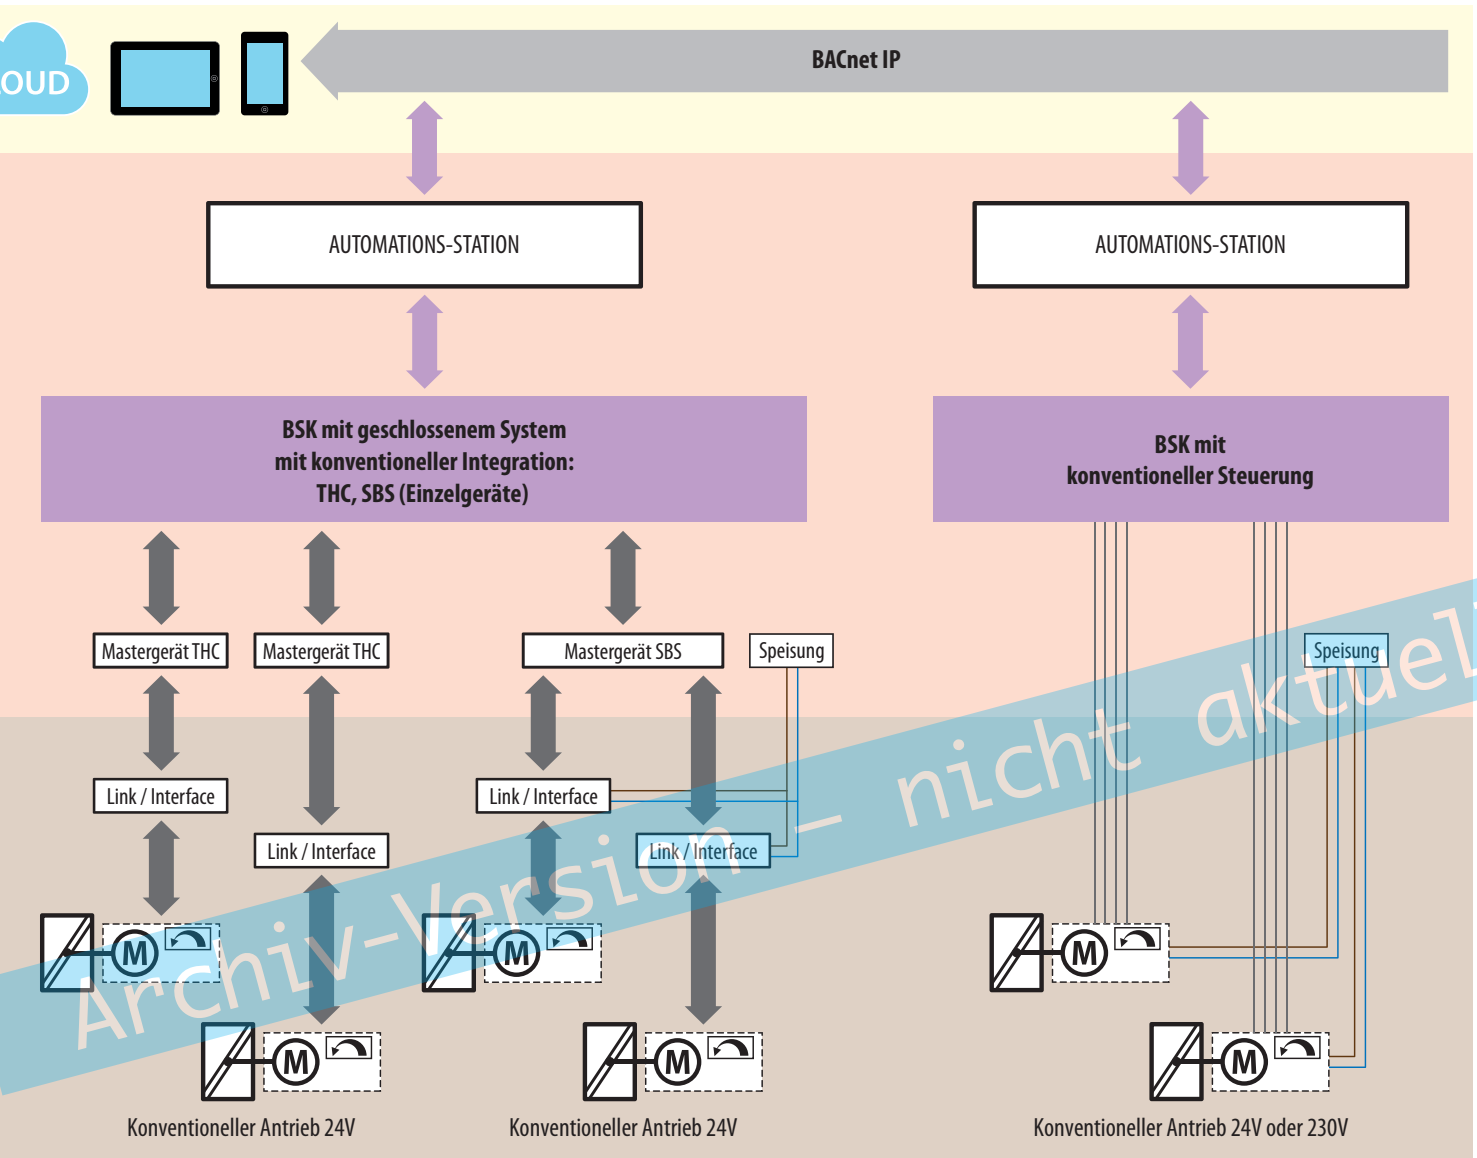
OUD

BACnet IP

AUTOMATIONS-STATION

AUTOMATIONS-STATION

BSK mit geschlossenem System mit konventioneller Integration: THC, SBS (Einzelgeräte)

BSK mit konventioneller Steuerung

Mastergerät THC

Mastergerät THC

Mastergerät SBS

Speisung

Speisung

Link / Interface

Link / Interface

Link / Interface

Link / Interface

M

M

M

M

M

M

Konventioneller Antrieb 24V

Konventioneller Antrieb 24V

Konventioneller Antrieb 24V oder 230V

Archiv-Version – nicht aktuell